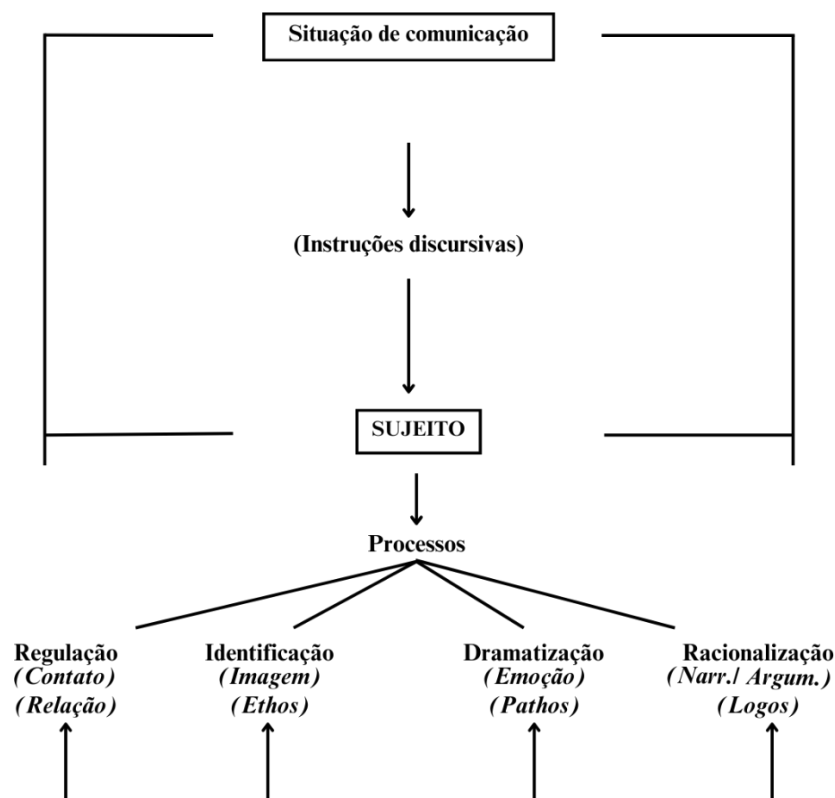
Situação de comunicação

(Instruções discursivas)

SUJEITO

Processos

Regulação
(Contato)
(Relação)

Identificação
(Imagem)
(Ethos)

Dramatização
(Emoção)
(Pathos)

Racionalização
(Narr./ Argum.)
(Logos)